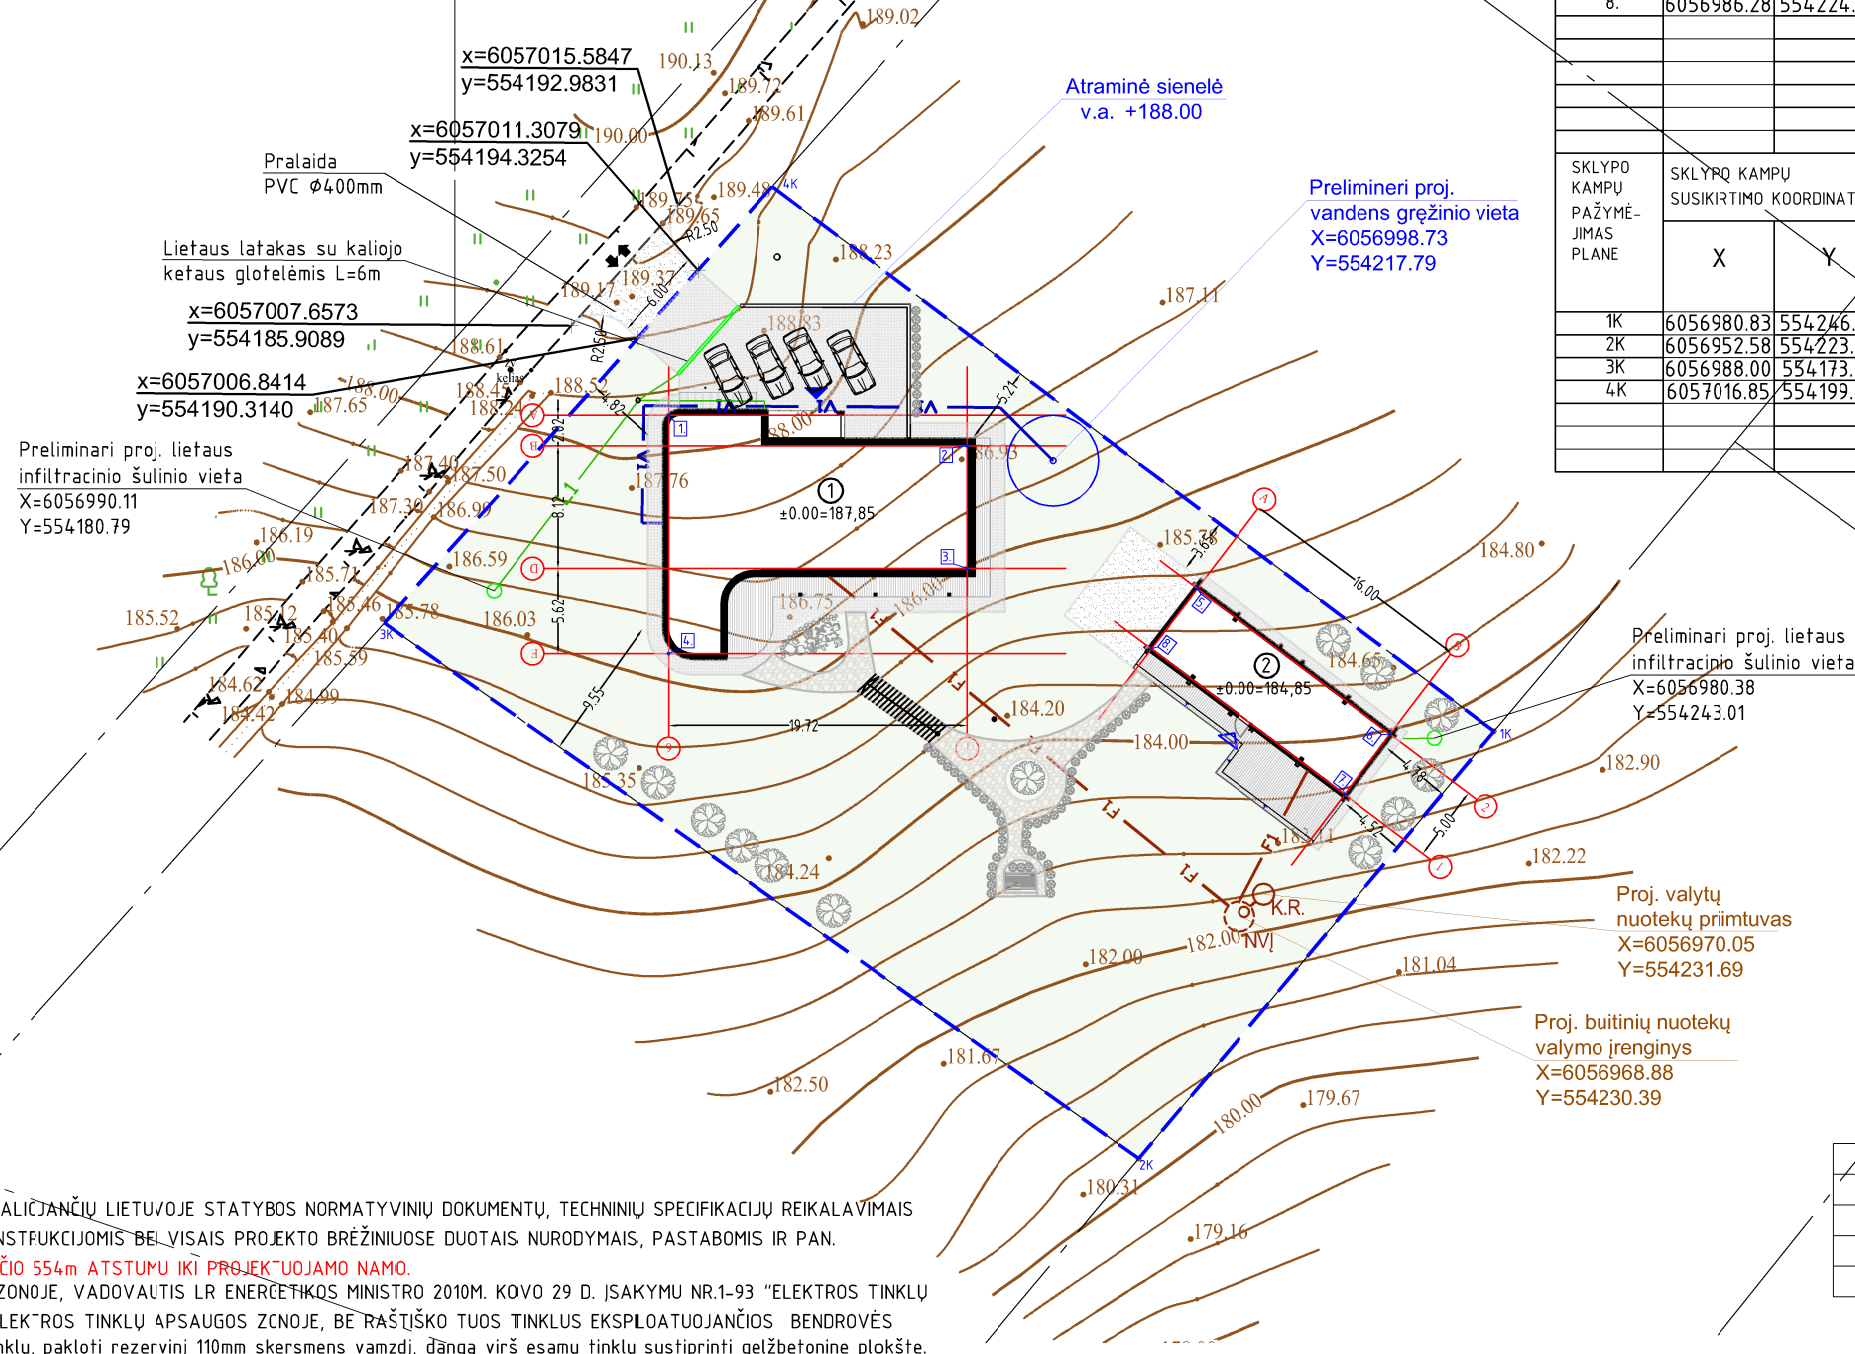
x=6057015.5847
y=554192.9831

x=6057011.3079
y=554194.3254

Pralaida
PVC Ø400mm

Lietaus latakas su kaliojo
ketaus grotelėmis L=6m

x=6057007.6573
y=554185.9089

x=6057006.8414
y=554190.3140

Preliminari proj. lietaus
infiltracinio šulinio vieta
X=6056990.11
Y=554180.79

Atraminė sienelė
v.a. +188.00

Preliminari proj.
vandens gręžinio vieta
X=6056998.73
Y=554217.79

| 8. | 6056986.28 | 554224. |
|---|---|---|
| | | |
| | | |
| | | |
| | | |
| SKLYPO KAMPŲ PAŽYMĖJIMAS PLANE | SKLYPO KAMPŲ SUSIKIRTIMO KOORDINAT | |
| | X | Y |
| 1K | 6056980.83 | 554246. |
| 2K | 6056952.58 | 554223. |
| 3K | 6056988.00 | 554173. |
| 4K | 6057016.85 | 554199. |
| | | |
| | | |
| | | |

189.02
190.13
189.72
189.61
190.00
189.75
189.65
189.48
4K
R2.50
6.00
189.37
189.17
188.23
188.83
R2.50
188.61
keliu
188.00
187.65
188.41
188.24
188.52
4.82
2.82
188.00
5.21
186.93
187.11
187.40
187.50
187.76
1
±0.00=187,85
8.12
187.30
186.99
186.19
186.00
186.59
185.71
185.52
185.12
185.46
185.78
185.40
186.03
5.62
185.59
3K
186.75
186.04
184.62
184.99
184.42
9.55
19.72
185.35
184.24
184.20
184.00
185.75
3.65
16.00
184.80
184.65
2
±0.00=184,85
1K
4.78
4.57
5.00
182.90
183.11
182.22
K.R.
NVĮ
182.00
182.00
181.04
181.67
182.50
180.00
179.67
2K
180.31
179.16

Preliminari proj. lietaus
infiltracinio šulinio vieta
X=6056980.38
Y=554243.01

Proj. valytų
nuotekų priimtuvas
X=6056970.05
Y=554231.69

Proj. buitinių nuotekų
valymo įrenginys
X=6056968.88
Y=554230.39

ALIOJANČIŲ LIETUVOJE STATYBOS NORMATYVINIŲ DOKUMENTŲ, TECHNINIŲ SPECIFIKACIJŲ REIKALAVIMAIS
NSTRUKCIJOMIS BEI VISAIS PROJEKTO BRĖŽINIUOSE DUOTAIS NURODYMAIS, PASTABOMIS IR PAN.
ČIO 554m ATSTUMU IKI PROJEKTUOJAMO NAMO.
ZONOJE, VADOVAUTIS LR ENERGETIKOS MINISTRO 2010M. KOVO 29 D. ĮSAKYMU NR.1-93 "ELEKTROS TINKLŲ
LEKTROS TINKLŲ APSAUGOS ZONOJE, BE RAŠTIŠKO TUOS TINKLUS EKSPLOATUOJANČIOS BENDROVĖS
nklų, pakloti rezervinį 110mm skersmens vamzdį, danga virš esamų tinklų sustiprinti gelžbetoninė plokšte.